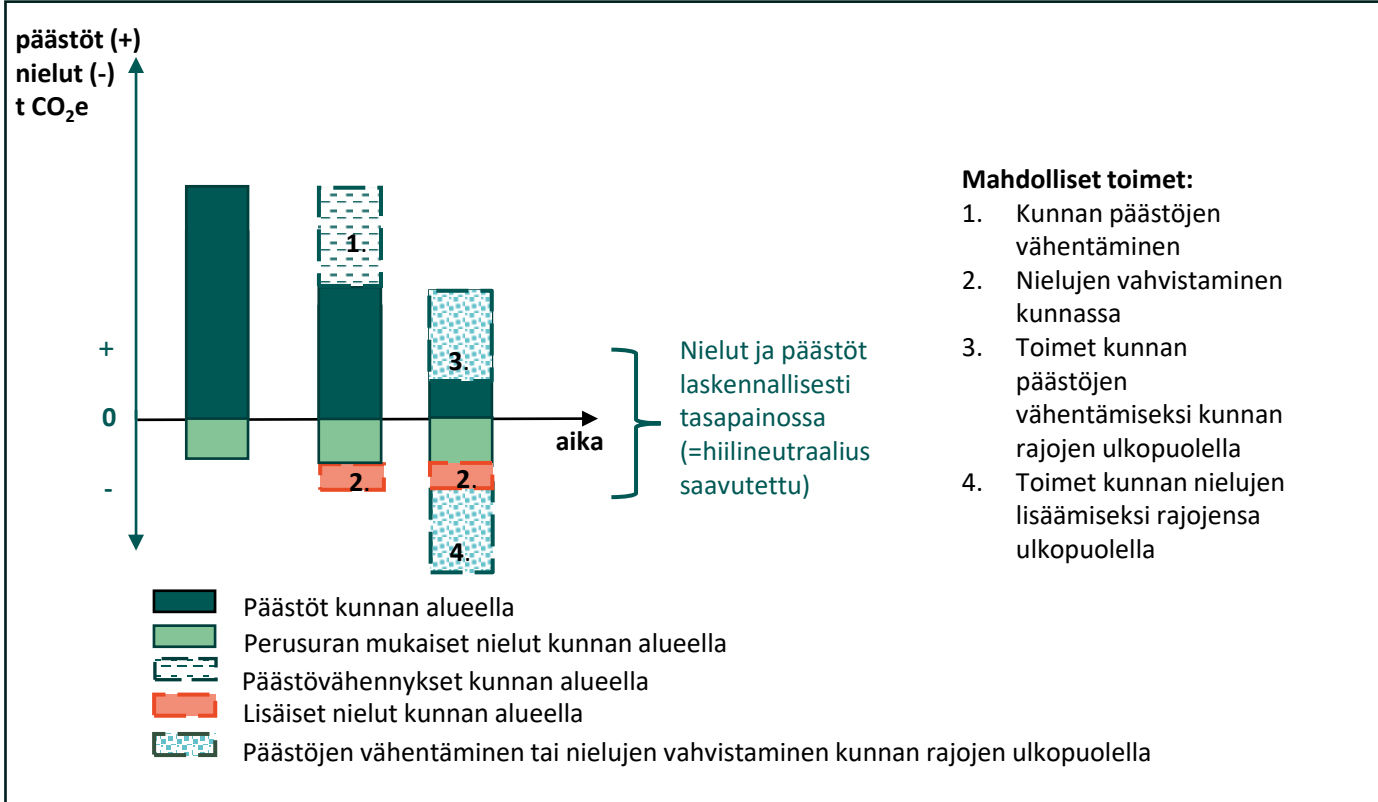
päästöt (+)
nielut (-)
t $CO_2$e

+
0
-

1.
3.
2.
2.
4.

aika

Nielut ja päästöt laskennallisesti tasapainossa (=hiilineutraalius saavutettu)

Mahdolliset toimet:
1. Kunnan päästöjen vähentäminen
2. Nielujen vahvistaminen kunnassa
3. Toimet kunnan päästöjen vähentämiseksi kunnan rajojen ulkopuolella
4. Toimet kunnan nielujen lisäämiseksi rajojensa ulkopuolella

Päästöt kunnan alueella
Perusuran mukaiset nielut kunnan alueella
Päästövähennykset kunnan alueella
Lisäiset nielut kunnan alueella
Päästöjen vähentäminen tai nielujen vahvistaminen kunnan rajojen ulkopuolella